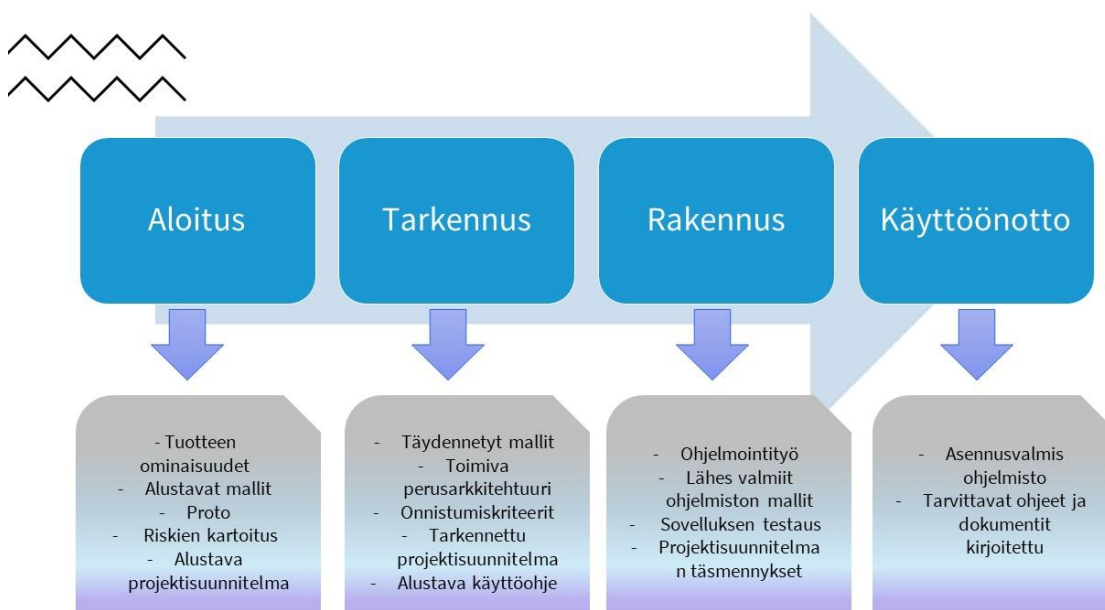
Aloitus

Tarkennus

Rakennus

Käyttöönotto

- Tuotteen ominaisuudet
- Alustavat mallit
- Proto
- Riskien kartoitus
- Alustava projektisuunnitelma

- Täydennetyt mallit
- Toimiva perusarkkitehtuuri
- Onnistumiskriteerit
- Tarkennettu projektisuunnitelma
- Alustava käyttöohje

- Ohjelmointityö
- Lähes valmiit ohjelmiston mallit
- Sovelluksen testaus
- Projektisuunnitelman täsmennykset

- Asennusvalmis ohjelmisto
- Tarvittavat ohjeet ja dokumentit kirjoitettu